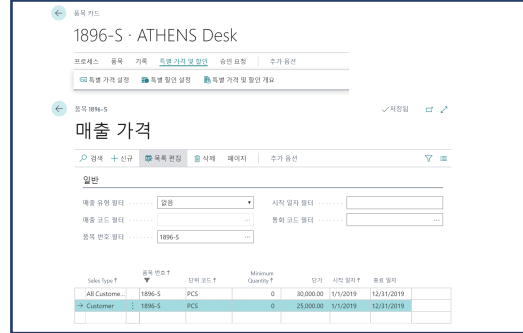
품목 카드

1896-S · ATHENS Desk

프로세스 품목 기록 특별 가격 및 할인 승인 요청 추가 옵션

특별 가격 설정 특별 할인 설정 특별 가격 및 할인 개요

품목 1896-S

✓저장됨

매출 가격

검색 + 신규 목록 편집 삭제 페이지 추가 옵션

일반

매출 유형 필터 없음

시작 일자 필터

매출 코드 필터

통화 코드 필터

품목 번호 필터 1896-S

| Sales Type ↑ | 품목 번호 ↑ | 단위 코드 ↑ | Minimum Quantity ↑ | 단가 | 시작 일자 ↑ | 종료 일자 |
|---|---|---|---|---|---|---|
| All Custome... | 1896-S | PCS | 0 | 30,000.00 | 1/1/2019 | 12/31/2019 |
| → Customer | 1896-S | PCS | 0 | 25,000.00 | 1/1/2019 | 12/31/2019 |